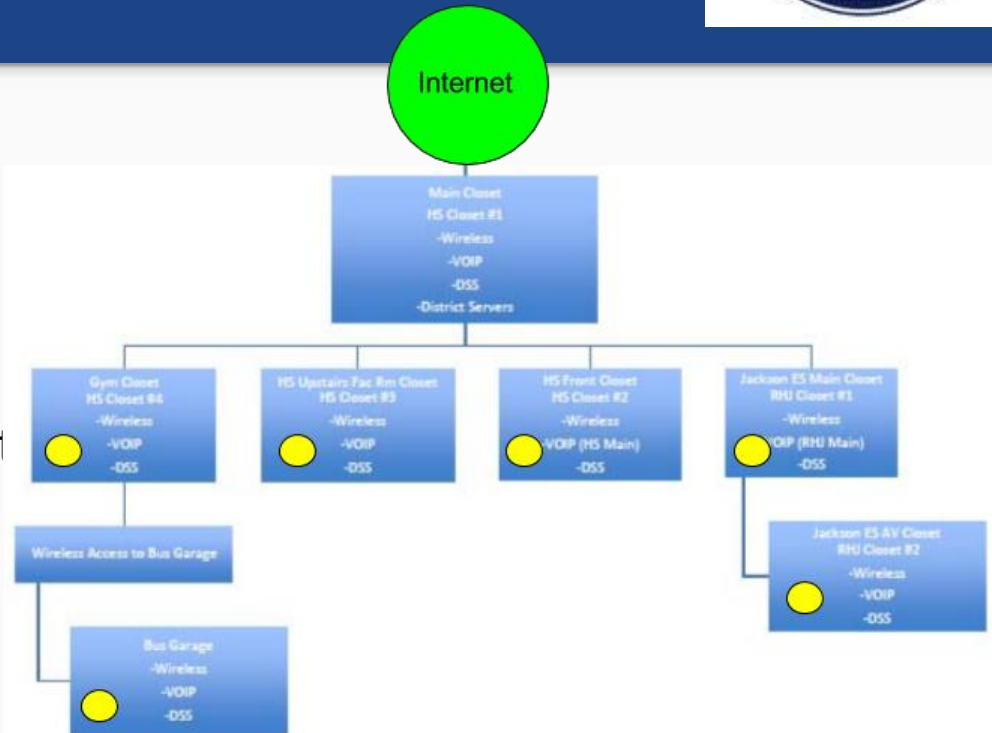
Internet

Main Closet
HS Closet #1
-Wireless
-VOIP
-DSS
-District Servers

Gym Closet
HS Closet #4
-Wireless
-VOIP
-DSS

HS Upstairs Fac Rm Closet
HS Closet #3
-Wireless
-VOIP
-DSS

HS Front Closet
HS Closet #2
-Wireless
-VOIP (HS Main)
-DSS

Jackson ES Main Closet
RHJ Closet #1
-Wireless
-VOIP (RHJ Main)
-DSS

Wireless Access to Bus Garage

Jackson ES AV Closet
RHJ Closet #2
-Wireless
-VOIP
-DSS

Bus Garage
-Wireless
-VOIP
-DSS